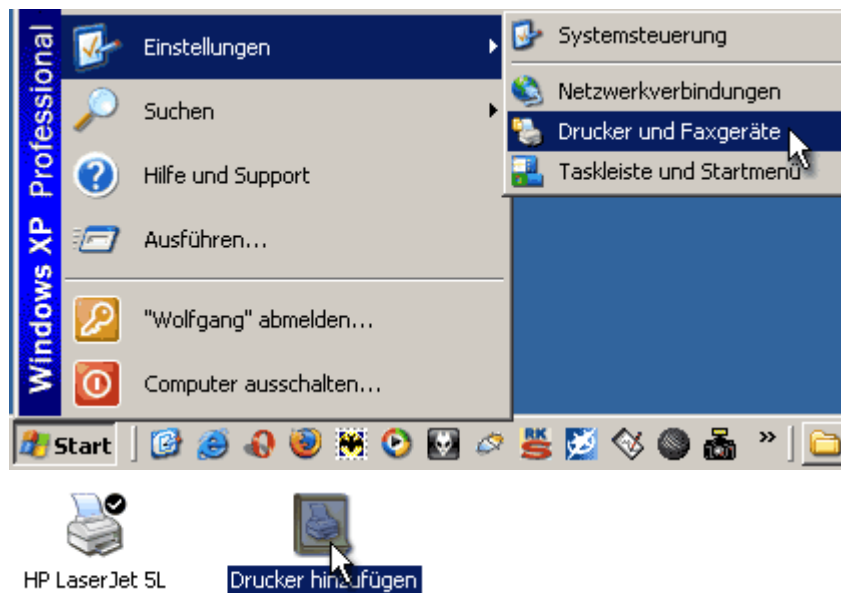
Windows XP Professional

Einstellungen

Suchen

Hilfe und Support

Ausführen...

"Wolfgang" abmelden...

Computer ausschalten...

Systemsteuerung

Netzwerkverbindungen

Drucker und Faxgeräte

Taskleiste und Startmenü

Start

»

HP LaserJet 5L

Drucker hinzufügen